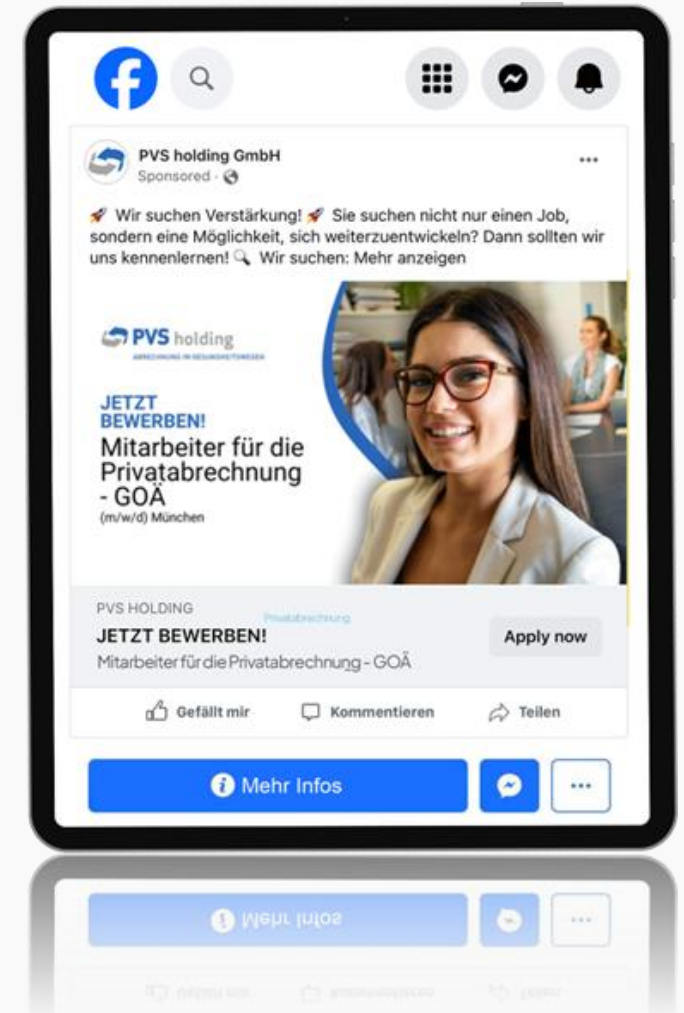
PVS holding GmbH
Sponsored ·

🚀 Wir suchen Verstärkung! 🚀 Sie suchen nicht nur einen Job, sondern eine Möglichkeit, sich weiterzuentwickeln? Dann sollten wir uns kennenlernen! 🔍 Wir suchen: Mehr anzeigen

PVS holding
ABRECHNUNG IM GESUNDHEITSWESEN

JETZT BEWERBEN!
Mitarbeiter für die Privatabrechnung - GOÄ
(m/w/d) München

PVS HOLDING
Privatabrechnung
JETZT BEWERBEN!
Mitarbeiter für die Privatabrechnung - GOÄ
Apply now

Gefällt mir
Kommentieren
Teilen

Mehr Infos